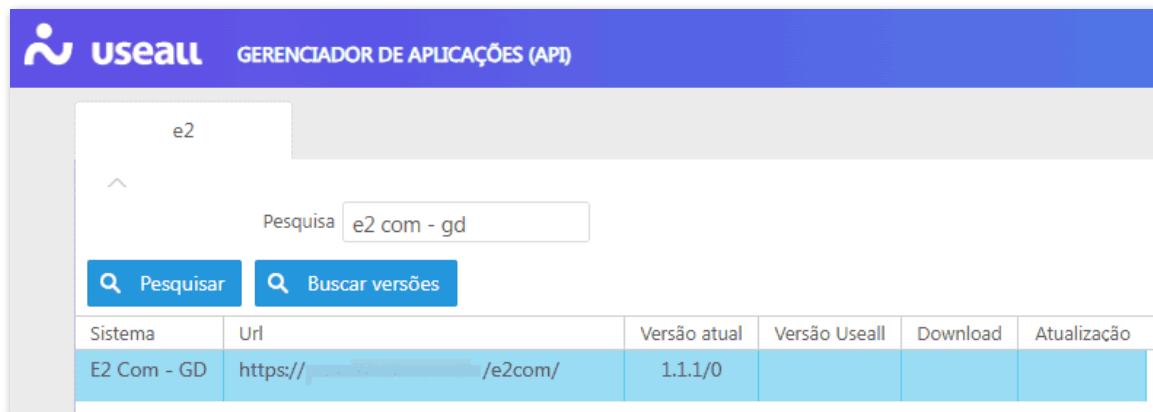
useall GERENCIADOR DE APLICAÇÕES (API)

e2

Pesquisa e2 com - gd

Pesquisar Buscar versões

| Sistema | Url | Versão atual | Versão Useall | Download | Atualização |
|---|---|---|---|---|---|
| E2 Com - GD | https://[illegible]/e2com/ | 1.1.1/0 | | | |